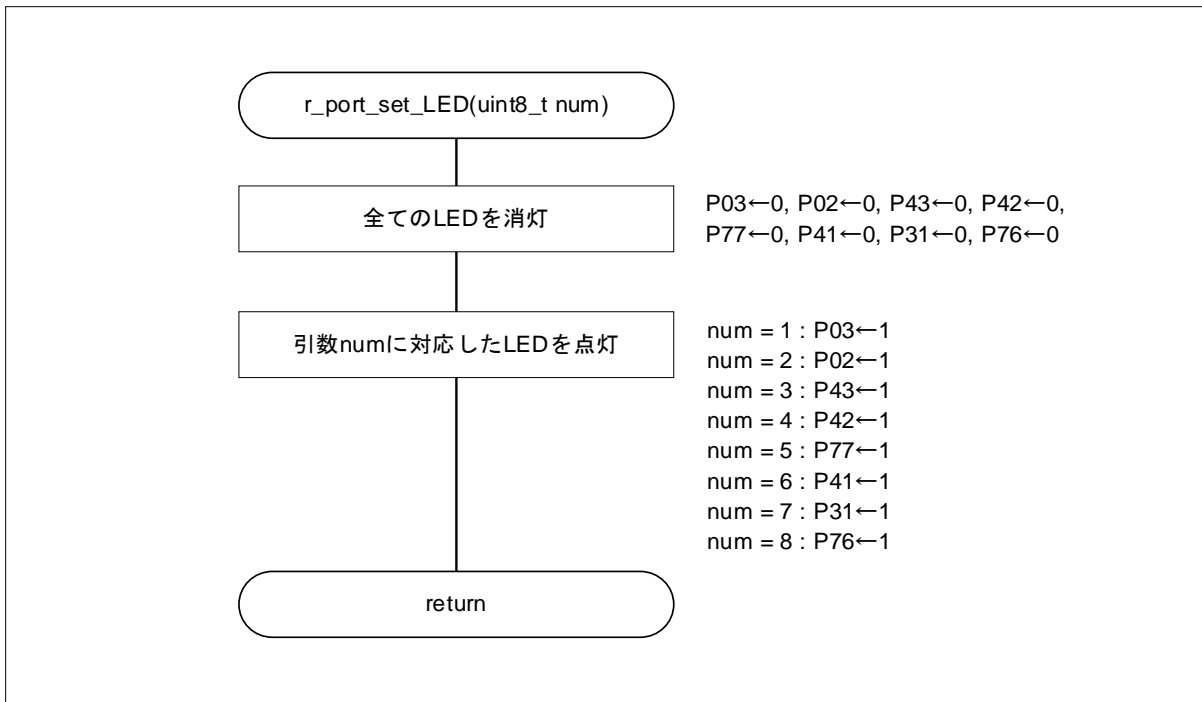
r_port_set_LED(uint8_t num)

全てのLEDを消灯

P03←0, P02←0, P43←0, P42←0, P77←0, P41←0, P31←0, P76←0

引数numに対応したLEDを点灯

num = 1 : P03←1
num = 2 : P02←1
num = 3 : P43←1
num = 4 : P42←1
num = 5 : P77←1
num = 6 : P41←1
num = 7 : P31←1
num = 8 : P76←1

return